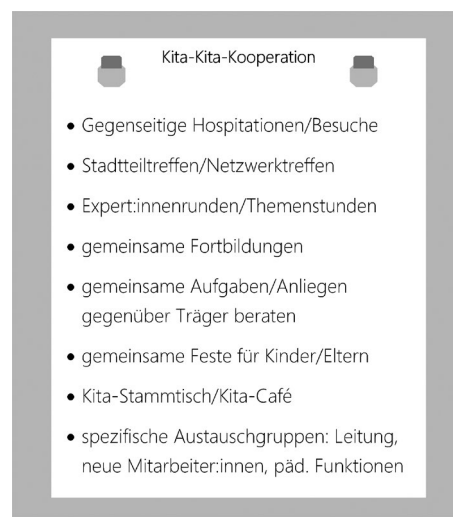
Kita-Kita-Kooperation

- Gegenseitige Hospitationen/Besuche
- Stadtteiltreffen/Netzwerktreffen
- Expert:innenrunden/Themenstunden
- gemeinsame Fortbildungen
- gemeinsame Aufgaben/Anliegen gegenüber Träger beraten
- gemeinsame Feste für Kinder/Eltern
- Kita-Stammtisch/Kita-Café
- spezifische Austauschgruppen: Leitung, neue Mitarbeiter:innen, päd. Funktionen